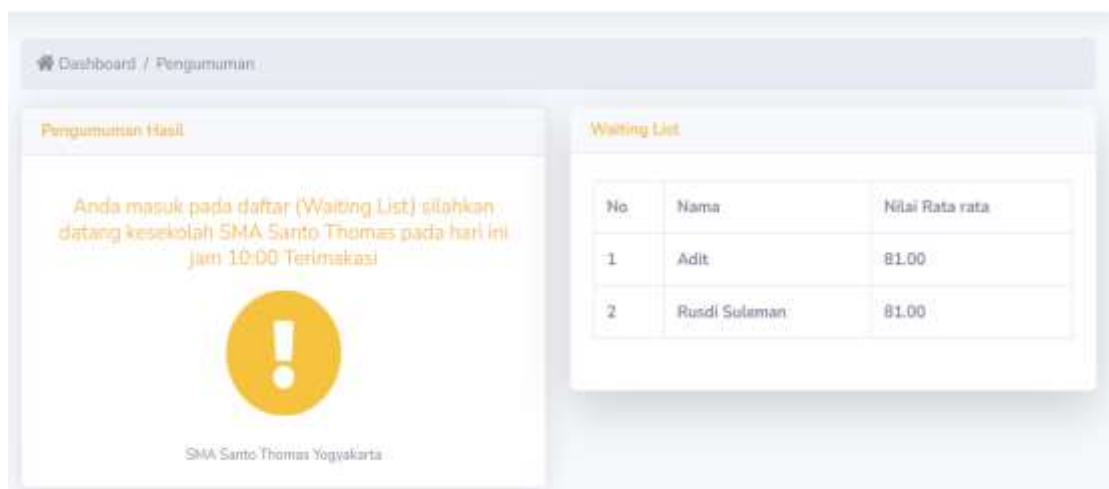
Dashboard / Pengumuman

Pengumuman Hasil

Anda masuk pada daftar (Waiting List) silahkan datang kesekolah SMA Santo Thomas pada hari ini jam 10:00 Terimakasi

!

SMA Santo Thomas Yogyakarta

Waiting List

| No | Nama | Nilai Rata rata |
|---|---|---|
| 1 | Adit | 81.00 |
| 2 | Rusdi Suleman | 81.00 |